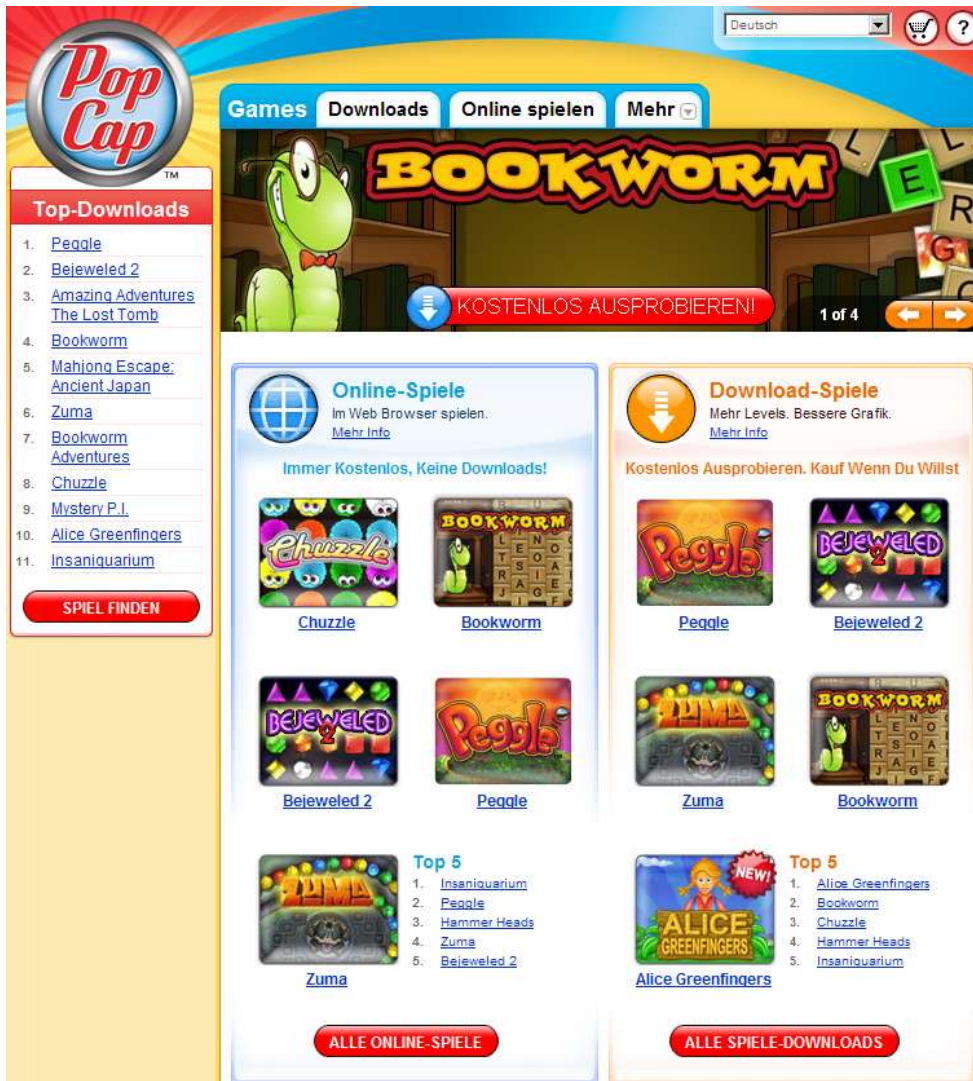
Deutsch

?

PopCap
TM

Games Downloads Online spielen Mehr

BOOKWORM

L E R G

KOSTENLOS AUSPROBIEREN!

1 of 4

Top-Downloads
1. Peggle
2. Bejeweled 2
3. Amazing Adventures The Lost Tomb
4. Bookworm
5. Mahjong Escape: Ancient Japan
6. Zuma
7. Bookworm Adventures
8. Chuzzle
9. Mystery P.I.
10. Alice Greenfingers
11. Insaniquarium

SPIEL FINDEN

Online-Spiele
Im Web Browser spielen.
Mehr Info

Immer Kostenlos, Keine Downloads!

Chuzzle

Chuzzle

BOOKWORM

Bookworm

BEJEWELED 2

Bejeweled 2

Peggle

Peggle

ZUMA

Zuma

Top 5
1. Insaniquarium
2. Peggle
3. Hammer Heads
4. Zuma
5. Bejeweled 2

ALLE ONLINE-SPIELE

Download-Spiele
Mehr Levels. Bessere Grafik.
Mehr Info

Kostenlos Ausprobieren. Kauf Wenn Du Willst

Peggle

Peggle

BEJEWELED 2

Bejeweled 2

ZUMA

Zuma

BOOKWORM

Bookworm

NEW!
ALICE GREENFINGERS

Alice Greenfingers

Top 5
1. Alice Greenfingers
2. Bookworm
3. Chuzzle
4. Hammer Heads
5. Insaniquarium

ALLE SPIELE-DOWNLOADS